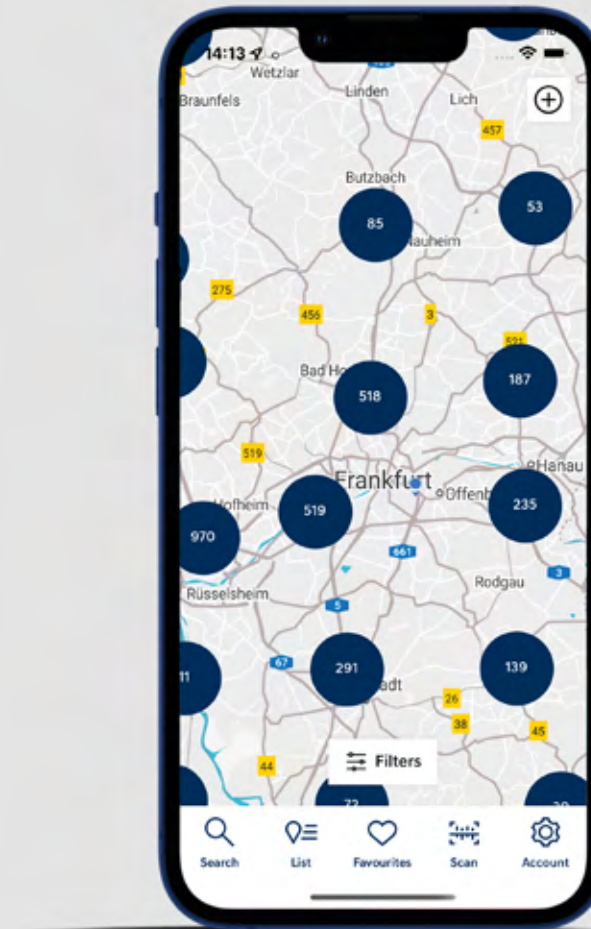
14:13
Wetzlar
Braunfels
Linden
Lich
457
Butzbach
85
53
Nauheim
275
456
3
Bad Ho
518
591
187
519
Frankfurt
Hanau
Hofheim
519
Offenb
235
970
661
Rüsselsheim
Rodgau
3
5
11
67
291
adt
139
26
38
45
44
Filters
72
Search
List
Favourites
Scan
Account